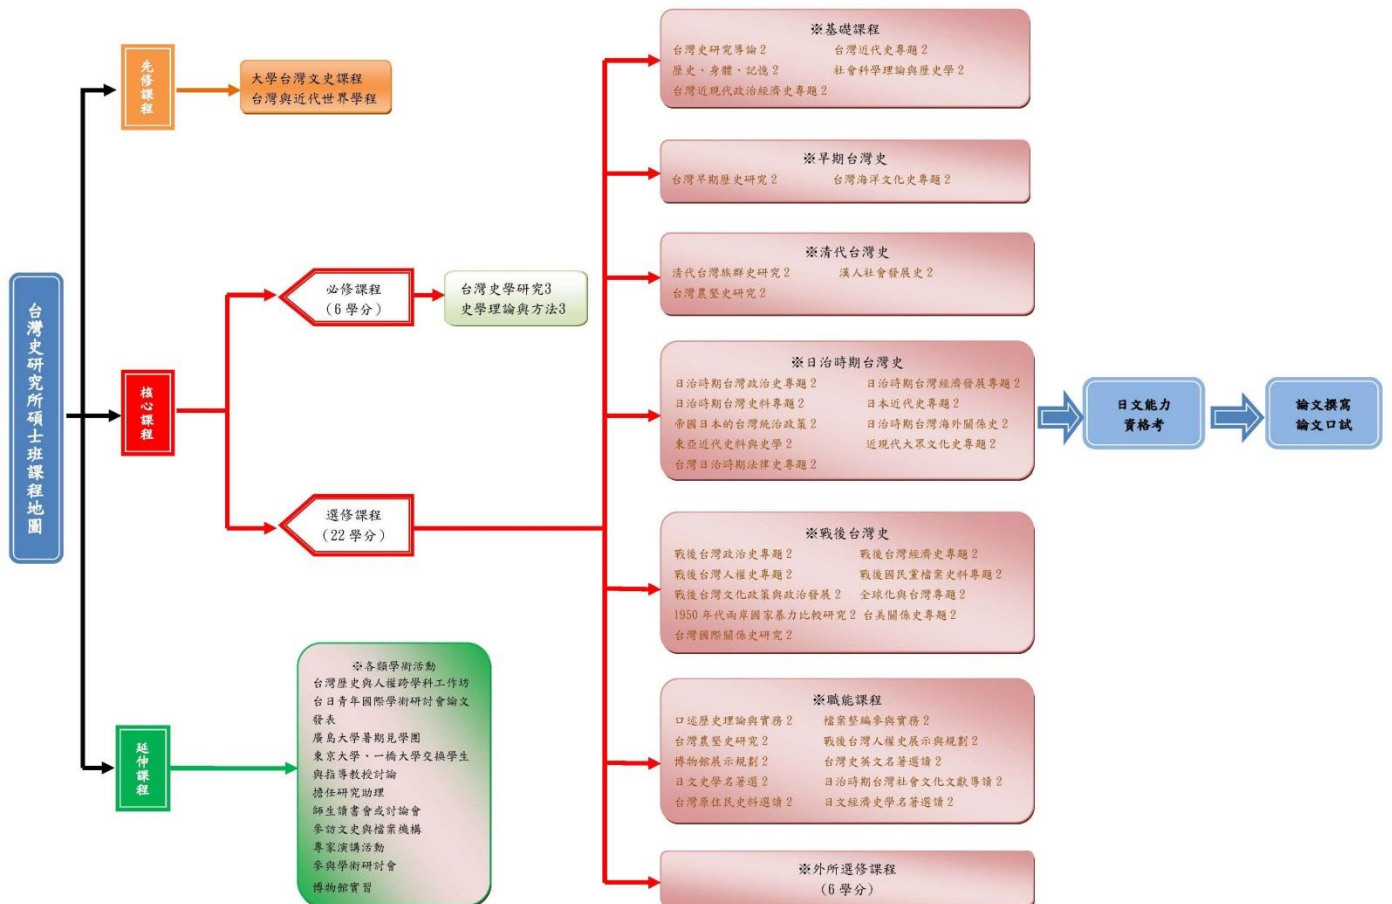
台灣史研究所碩士班課程地圖

先修課程

大學台灣文史課程
台灣與近代世界學程

核心課程

必修課程
(6學分)

台灣史學研究3
史學理論與方法3

選修課程
(22學分)

延伸課程

※各類學術活動
台灣歷史與人權跨學科工作坊
台日青年國際學術研討會論文發表
廣島大學暑期見學團
東京大學、一橋大學交換學生與指導教授討論
擔任研究助理
師生讀書會或討論會
參訪文史與檔案機構
專家演講活動
參與學術研討會
博物館實習

※基礎課程
台灣史研究導論2　台灣近代史專題2
歷史、身體、記憶2　社會科學理論與歷史學2
台灣近現代政治經濟史專題2

※早期台灣史
台灣早期歷史研究2　台灣海洋文化史專題2

※清代台灣史
清代台灣族群史研究2　漢人社會發展史2
台灣農墾史研究2

※日治時期台灣史
日治時期台灣政治史專題2　日治時期台灣經濟發展專題2
日治時期台灣史料專題2　日本近代史專題2
帝國日本的台灣統治政策2　日治時期台灣海外關係史2
東亞近代史料與史學2　近現代大眾文化史專題2
台灣日治時期法律史專題2

※戰後台灣史
戰後台灣政治史專題2　戰後台灣經濟史專題2
戰後台灣人權史專題2　戰後國民黨檔案史料專題2
戰後台灣文化政策與政治發展2　全球化與台灣專題2
1950年代兩岸國家暴力比較研究2　台美關係史專題2
台灣國際關係史研究2

※職能課程
口述歷史理論與實務2　檔案整編學與實務2
台灣農墾史研究2　戰後台灣人權史展示與規劃2
博物館展示規劃2　台灣史英文名著選讀2
日文史學名著選2　日治時期台灣社會文化文獻導讀2
台灣原住民史料選讀2　日文經濟史學名著選讀2

※外所選修課程
(6學分)

日文能力資格考

論文撰寫
論文口試